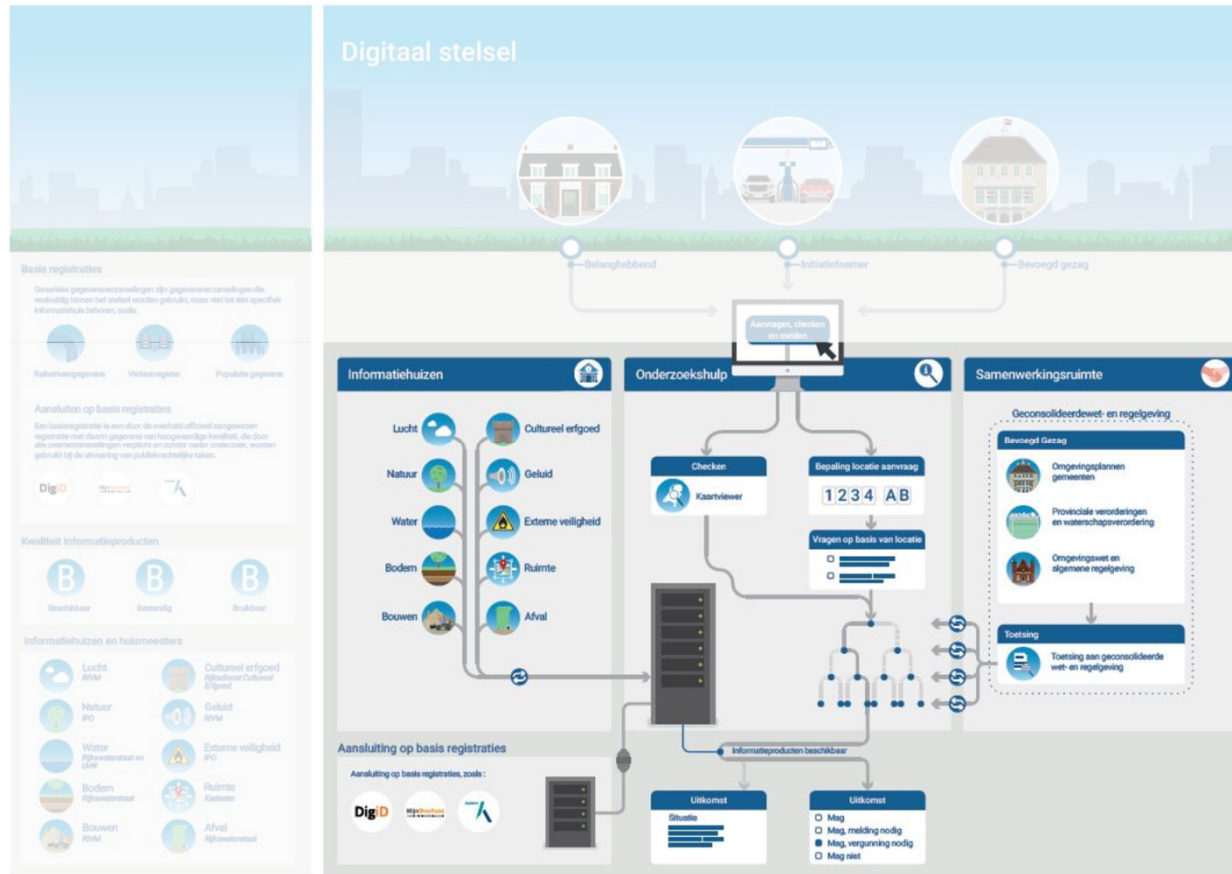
Basis registraties

Generieke gegevensverzamelingen zijn gegevensverzamelingen die veelvuldig binnen het stelsel worden gebruikt, maar niet tot één specifiek informatiehuis behoren, zoals:

Railverkeersgegevens

Verkeersregister

Populatie gegevens

Aansluiten op basis registraties

Een basisregistratie is een door de overheid officieel aangewezen registratie met daarin gegevens van hoogwaardige kwaliteit, die door alle overheidsinstellingen verplicht en zonder nader onderzoek, worden gebruikt bij de uitvoering van publiekrechtelijke taken.

DigiD

Kwaliteit informatieproducten

B
Beschikbaar

B
Bestendig

B
Bruikbaar

Informatiehuizen en huismeesters

Lucht
RIVM

Cultureel erfgoed
Rijksdienst Cultureel Erfgoed

Natuur
IPO

Geluid
RIVM

Water
Rijkswaterstaat en UvW

Externe veiligheid
IPO

Bodem
Rijkswaterstaat

Ruimte
Kadaster

Bouwen
RIVM

Afval
Rijkswaterstaat

Digitaal stelsel

Belanghebbend

Initiatiefnemer

Bevoegd gezag

Aanvragen, checken en melden

Informatiehuizen

Lucht

Cultureel erfgoed

Natuur

Geluid

Water

Externe veiligheid

Bodem

Ruimte

Bouwen

Afval

Onderzoekshulp

Checken

Kaartviewer

Bepaling locatie aanvraag

1234 AB

Vragen op basis van locatie

Samenwerkingsruimte

Geconsolideerdewet- en regelgeving

Bevoegd Gezag

Omgevingsplannen gemeenten

Provinciale verorderingen en waterschapsverordering

Omgevingswet en algemene regelgeving

Toetsing

Toetsing aan geconsolideerde wet- en regelgeving

Aansluiting op basis registraties

Aansluiting op basis registraties, zoals :

DigiD

Informatieproducten beschikbaar

Uitkomst

Situatie

Uitkomst

Mag

Mag, melding nodig

Mag, vergunning nodig

Mag niet